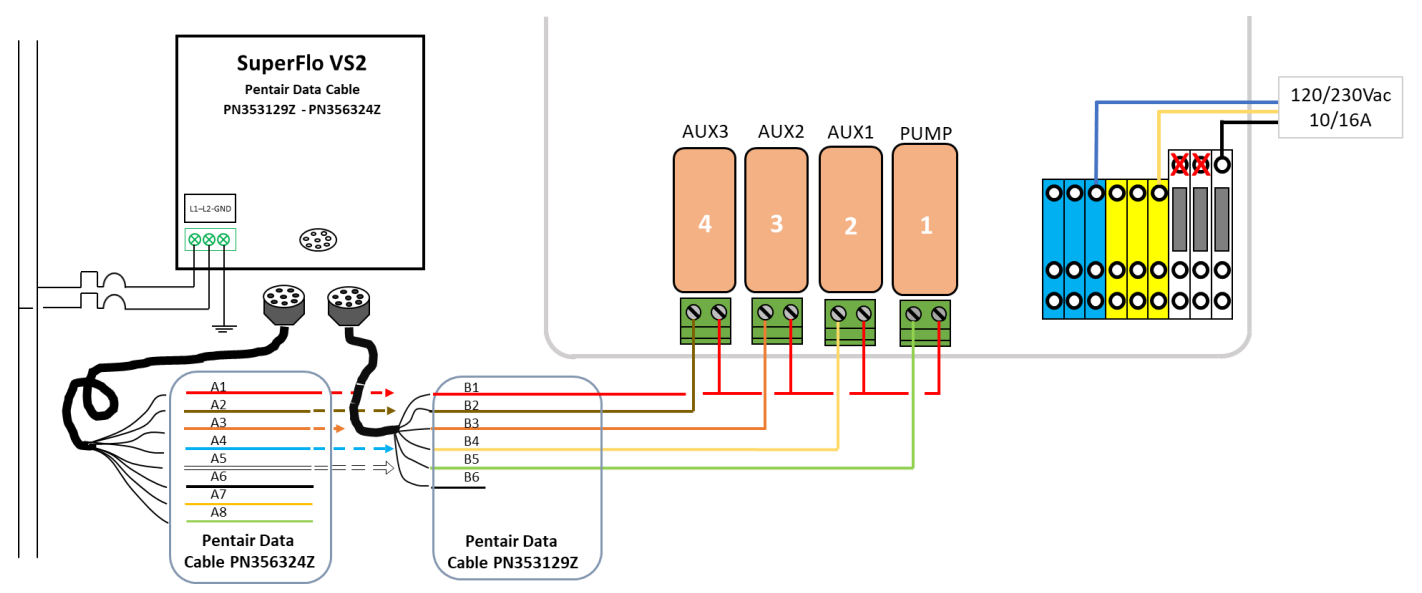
SuperFlo VS2
Pentair Data Cable
PN353129Z - PN356324Z

L1-L2-GND

AUX3 AUX2 AUX1 PUMP

4 3 2 1

120/230Vac
10/16A

A1
A2
A3
A4
A5
A6
A7
A8

Pentair Data Cable PN356324Z

B1
B2
B3
B4
B5
B6

Pentair Data Cable PN353129Z